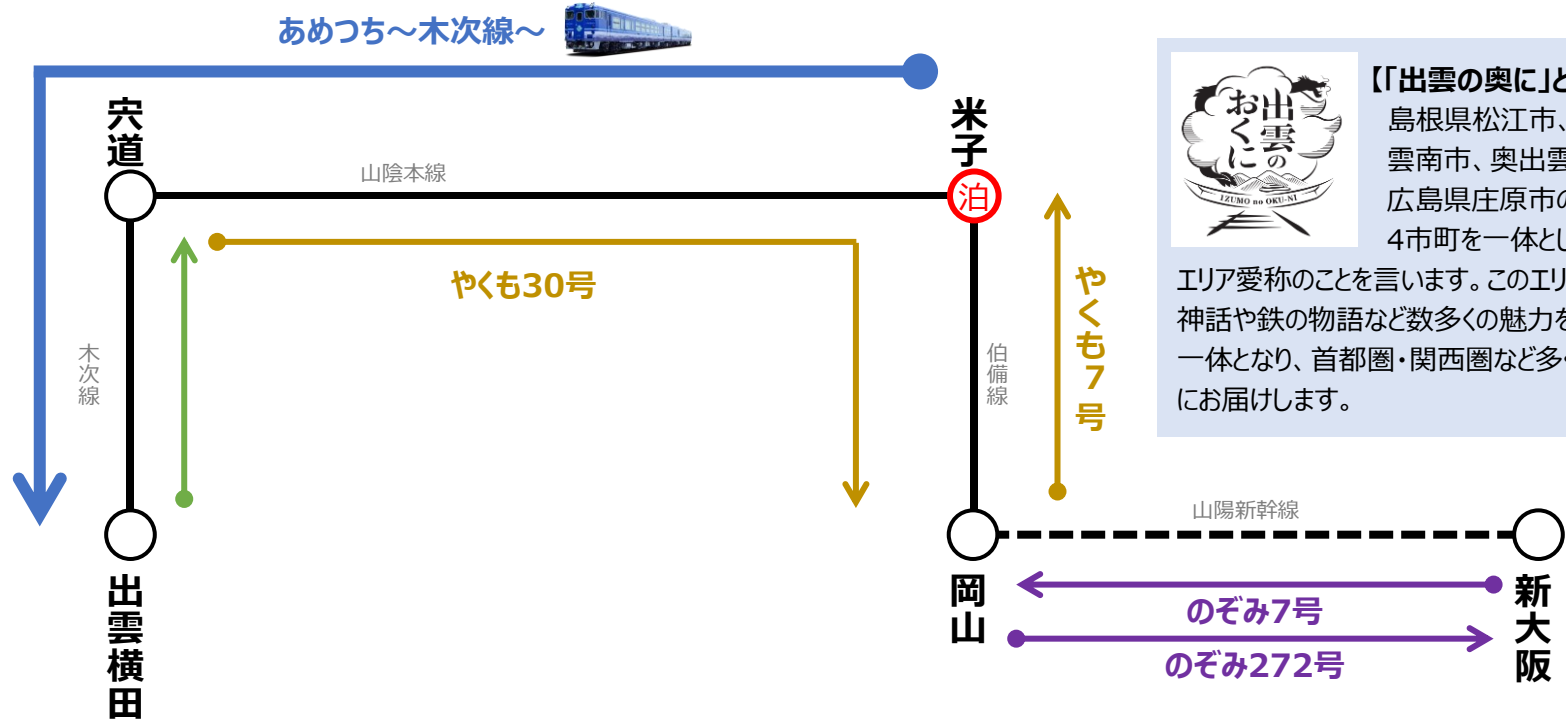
あめつち～木次線～

宍道

米子

泊

山陰本線

やくも30号

木次線

伯備線

やくも7号

出雲横田

岡山

山陽新幹線

新大阪

のぞみ7号

のぞみ272号

出雲のおくに
IZUMO no OKU-NI

【「出雲の奥に」と
島根県松江市、
雲南市、奥出雲
広島県庄原市の
4市町を一体とし
エリア愛称のことを言います。このエリ
神話や鉄の物語など数多くの魅力を
一体となり、首都圏・関西圏など多
にお届けします。